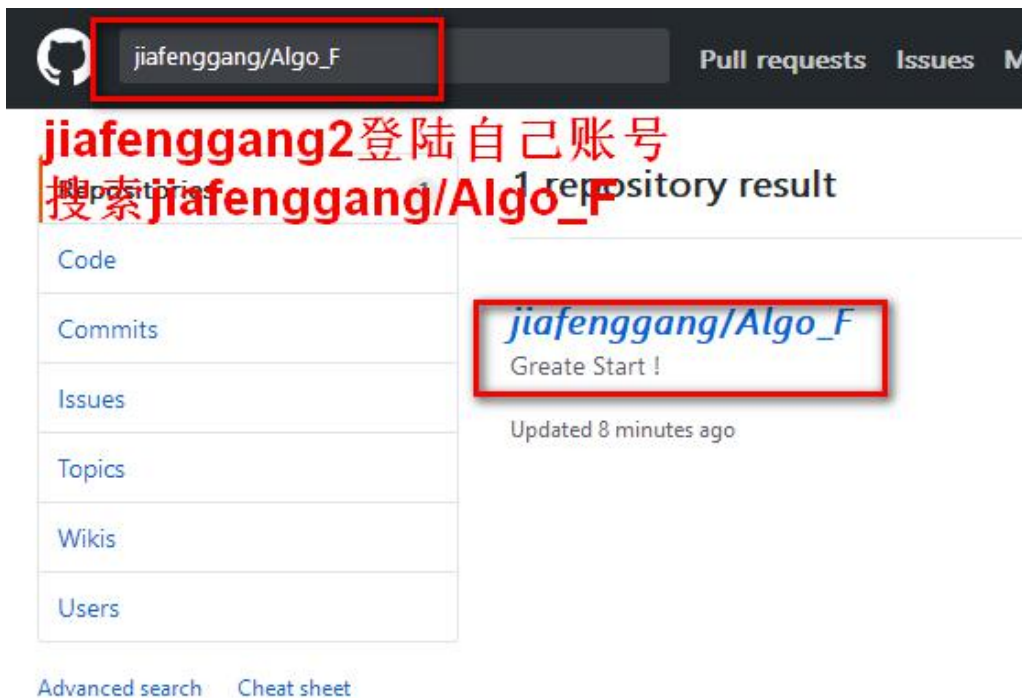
jiafenggang/Algo_F

Pull requests Issues M

jiafenggang2登陆自己账号
搜索jiafenggang/Algo_F

Repositories 1

1 repository result

Code

Commits

Issues

Topics

Wikis

Users

jiafenggang/Algo_F
Greate Start !

Updated 8 minutes ago

Advanced search Cheat sheet